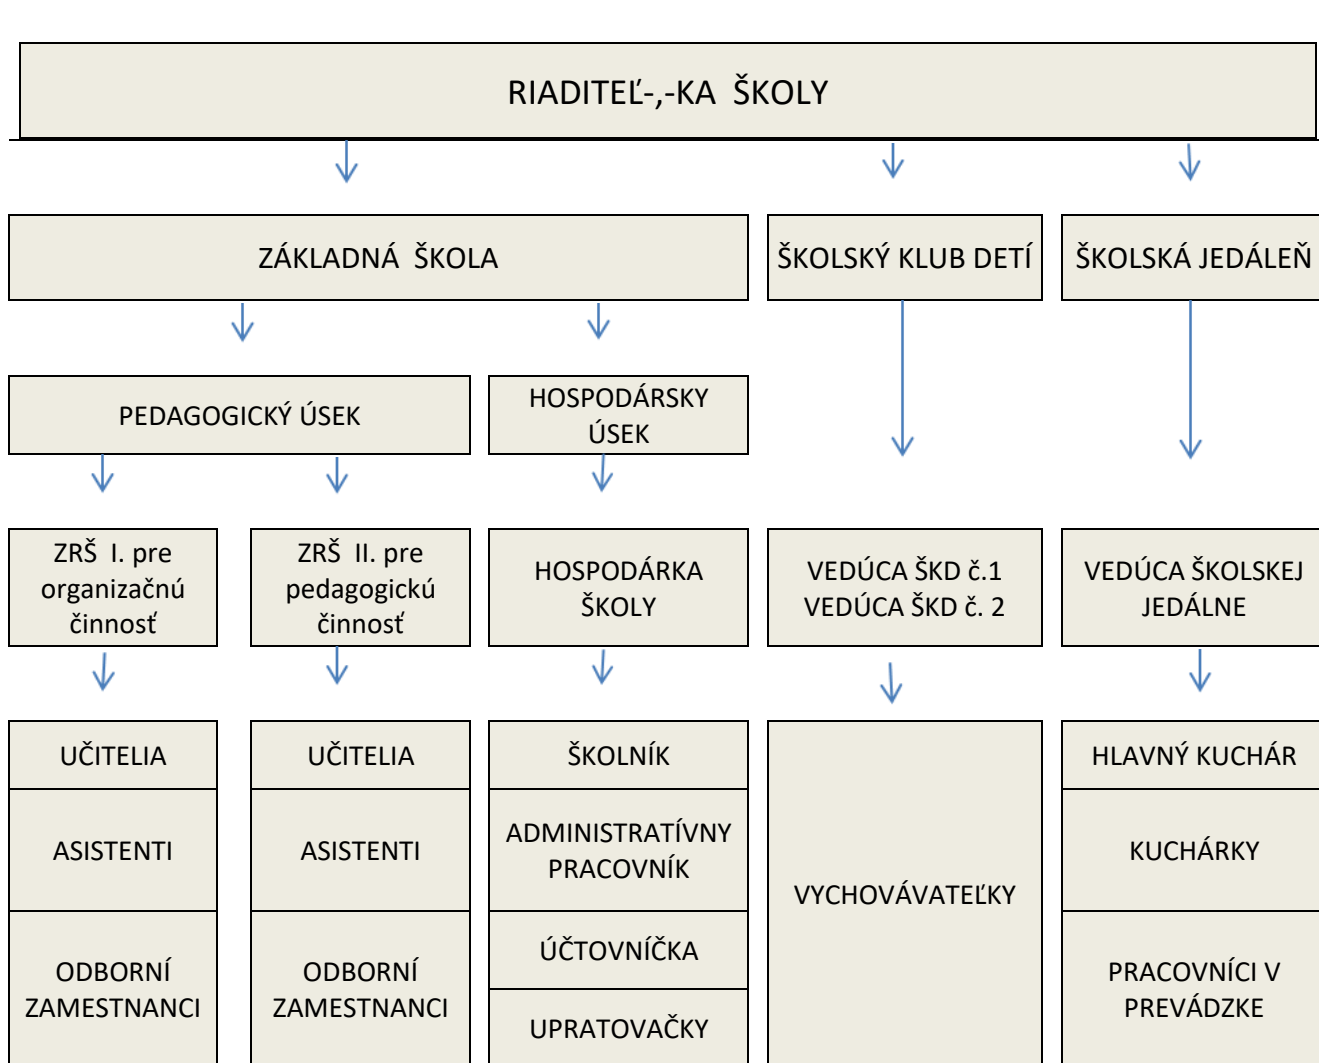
RIADITEĽ-,-KA ŠKOLY

ZÁKLADNÁ ŠKOLA

ŠKOLSKÝ KLUB DETÍ

ŠKOLSKÁ JEDÁLEŇ

PEDAGOGICKÝ ÚSEK

HOSPODÁRSKY ÚSEK

ZRŠ I. pre organizačnú činnosť

ZRŠ II. pre pedagogickú činnosť

HOSPODÁRKA ŠKOLY

VEDÚCA ŠKD č.1
VEDÚCA ŠKD č. 2

VEDÚCA ŠKOLSKEJ JEDÁLNE

UČITELIA

ASISTENTI

ODBORNÍ ZAMESTNANCI

UČITELIA

ASISTENTI

ODBORNÍ ZAMESTNANCI

ŠKOLNÍK

ADMINISTRATÍVNY PRACOVNÍK

ÚČTOVNÍČKA

UPRATOVAČKY

VYCHOVÁVATEĽKY

HLAVNÝ KUCHÁR

KUCHÁRKY

PRACOVNÍCI V PREVÁDZKE